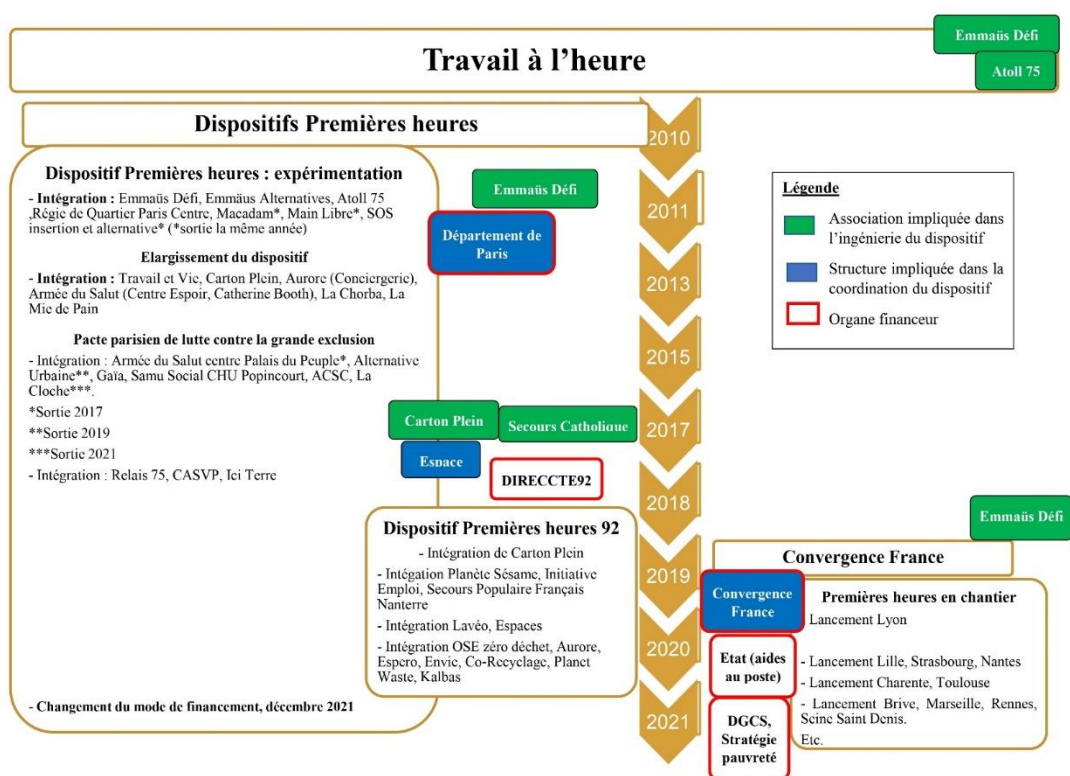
Emmaüs Défi

Travail à l'heure

Atoll 75

Dispositifs Premières heures

2010

Dispositif Premières heures : expérimentation

- Intégration : Emmaüs Défi, Emmäus Alternatives, Atoll 75 ,Régie de Quartier Paris Centre, Macadam*, Main Libre*, SOS insertion et alternative* (*sortie la même année)

Elargissement du dispositif

- Intégration : Travail et Vie, Carton Plein, Aurore (Conciergerie), Armée du Salut (Centre Espoir, Catherine Booth), La Chorba, La Mie de Pain

Pacte parisien de lutte contre la grande exclusion

- Intégration : Armée du Salut centre Palais du Peuple*, Alternative Urbaine**, Gaïa, Samu Social CHU Popincourt, ACSC, La Cloche***.

*Sortie 2017

**Sortie 2019

***Sortie 2021

- Intégration : Relais 75, CASVP, Ici Terre

- Changement du mode de financement, décembre 2021

Emmaüs Défi

Département de Paris

2011

2013

2015

Carton Plein

Secours Catholique

2017

Espace

DIRECCTE92

2018

Légende

Association impliquée dans l'ingénierie du dispositif

Structure impliquée dans la coordination du dispositif

Organe financeur

Dispositif Premières heures 92

- Intégration de Carton Plein

- Intégation Planète Sésame, Initiative Emploi, Secours Populaire Français Nanterre

- Intégration Lavéo, Espaces

- Intégration OSE zéro déchet, Aurore, Espero, Envic, Co-Recyclage, Planet Waste, Kalbas

2019

2020

2021

Emmaüs Défi

Convergence France

Convergence France

Etat (aides au poste)

DGCS, Stratégie pauvreté

Premières heures en chantier

Lancement Lyon

- Lancement Lille, Strasbourg, Nantes

- Lancement Charente, Toulouse

- Lancement Brive, Marseille, Rennes, Seine Saint Denis.

Etc.